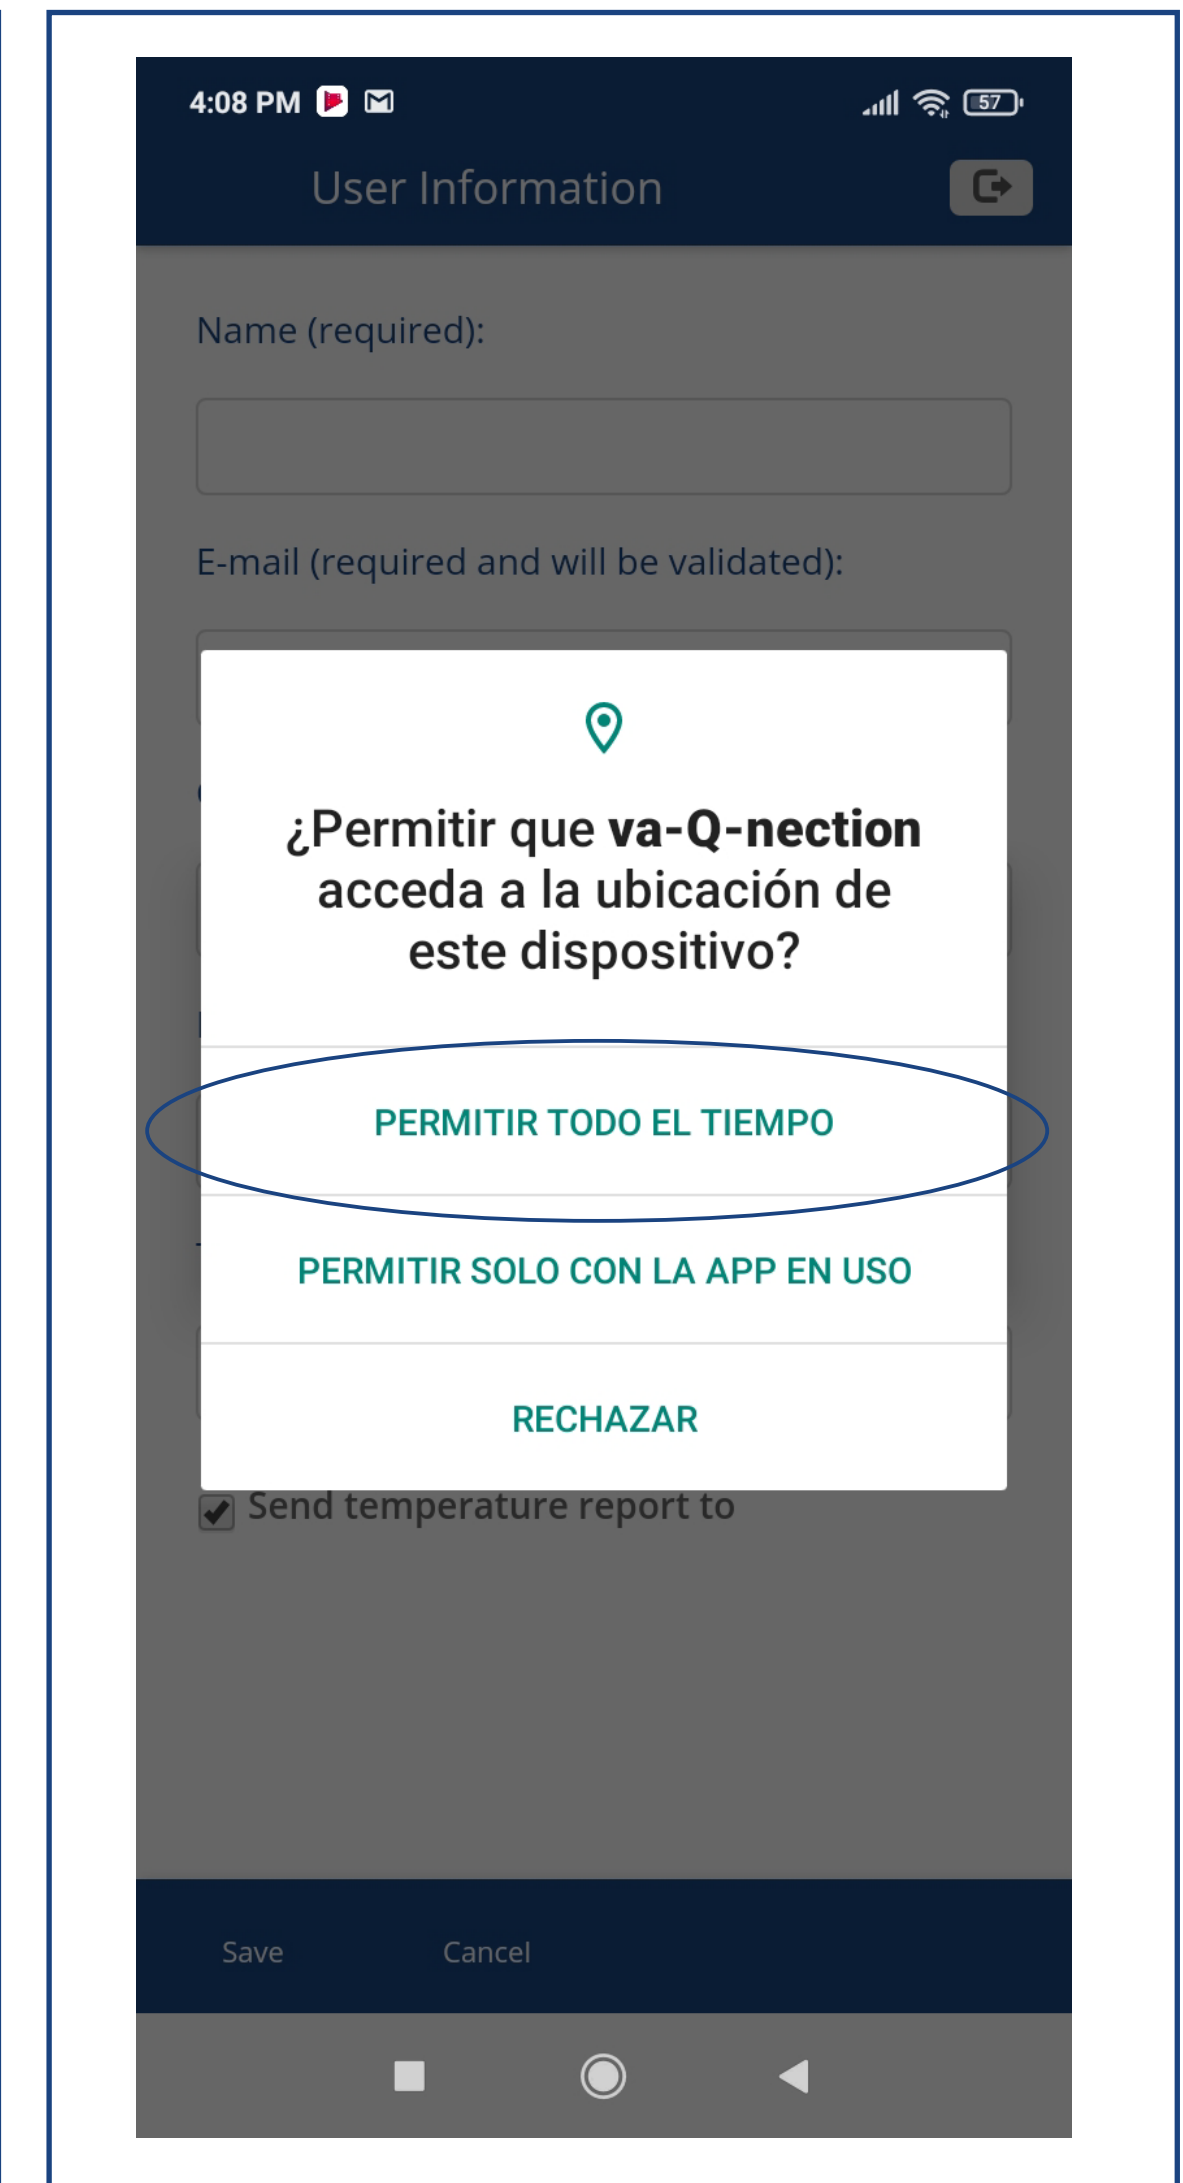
4:08 PM

57

User Information

Name (required):

E-mail (required and will be validated):

¿Permitir que **va-Q-nection** acceda a la ubicación de este dispositivo?

PERMITIR TODO EL TIEMPO

PERMITIR SOLO CON LA APP EN USO

RECHAZAR

Send temperature report to

Save Cancel